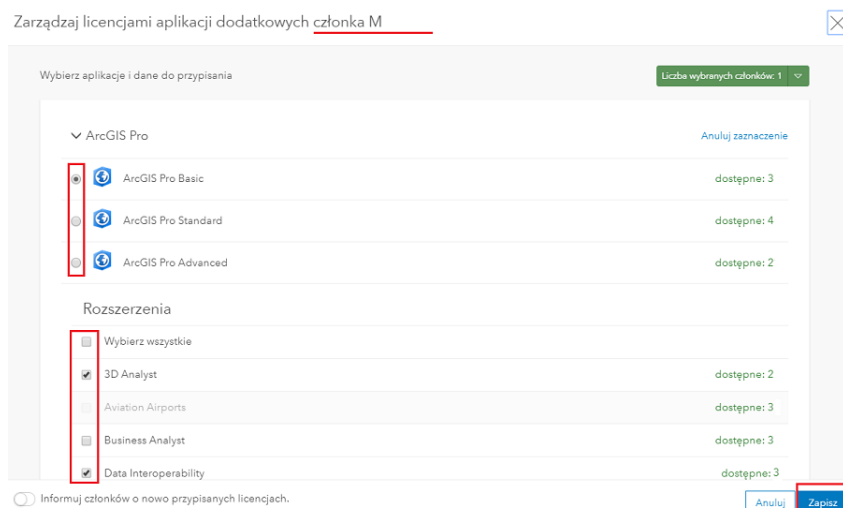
Zarządzaj licencjami aplikacji dodatkowych członka M

Wybierz aplikacje i dane do przypisania

Liczba wybranych członków: 1

ArcGIS Pro

Anuluj zaznaczenie

ArcGIS Pro Basic dostępne: 3

ArcGIS Pro Standard dostępne: 4

ArcGIS Pro Advanced dostępne: 2

Rozszerzenia

Wybierz wszystkie

3D Analyst dostępne: 2

Aviation Airports dostępne: 3

Business Analyst dostępne: 3

Data Interoperability dostępne: 3

Informuj członków o nowo przypisanych licencjach.

Anuluj

Zapisz